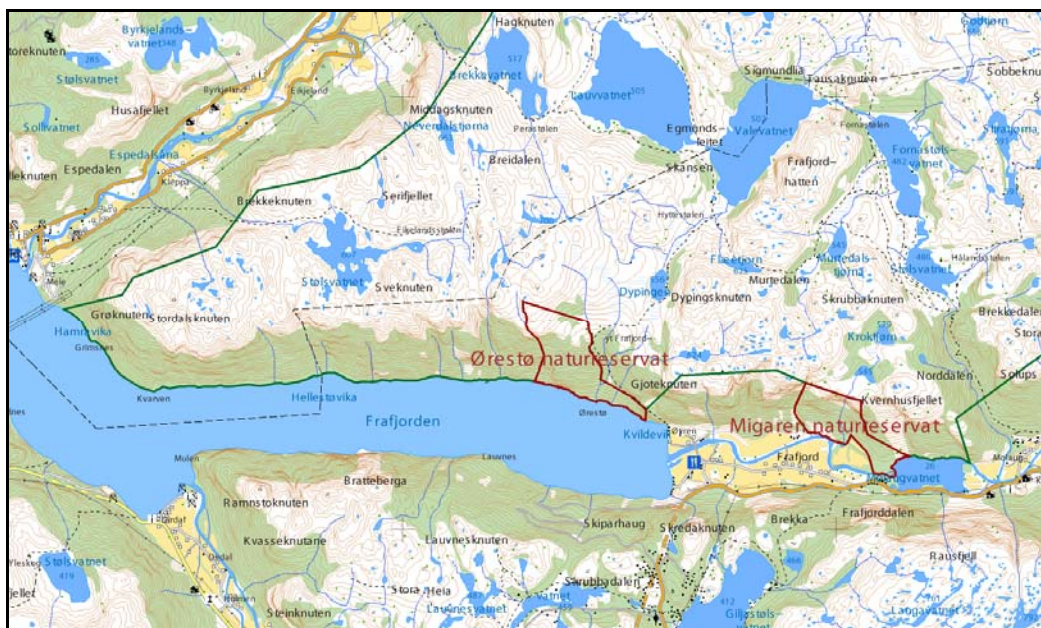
Byrkjelandsvatnet
toreknuten
Stølsvatnet
Husafjellet
Byrkjeland
Eikjeland
Hagknuten
Brekkavatnet
Lauvvatnet
Sigmundlia
Fauskaknuten
Sobbeknuten
Solliavatnet
Middagsknuten
Neverdalstjørna
Perastølen
Egmundsleitet
Valevatnet
Fornastølen
Fornastølsvatnet
Espedalsåna
lleknuten
Espedalen
Klepp
Breidalen
Skansen
Frafjordhatten
Brekkeknuten
Serifjellet
Hyttestølen
Mele
Stølsvatnet
Sveknuten
Dypingen
Dypingsknuten
Fisketjørn
Murtedalstjørna
Murtedalen
Stølsvatnet
Skrubbaknuten
Brekkedalen
Grøknuten
Stordalsknuten
Hamravika
Grimsnes
Frafjord
Øresta naturreservat
Krokfjørn
Gjotekputen
Norddalen
Kvarven
Hellestøvika
Kvernhusfjellet
Frafjorden
Øresta
Kvildevik
Migaren naturreservat
Mulen
Lauvnes
Frafjord
Bratteberga
Ramnstoknuten
Skiparhaug
Skredaknuten
Brekka
Frafjorddalen
Kvasseknutane
Lauvnesknuten
Rausfjell
Stølsvatnet
Stora Heia
Lauvnesvatnet
Skrubbadalen
Giljastølsvatnet
Steinknuten
Laugavatnet